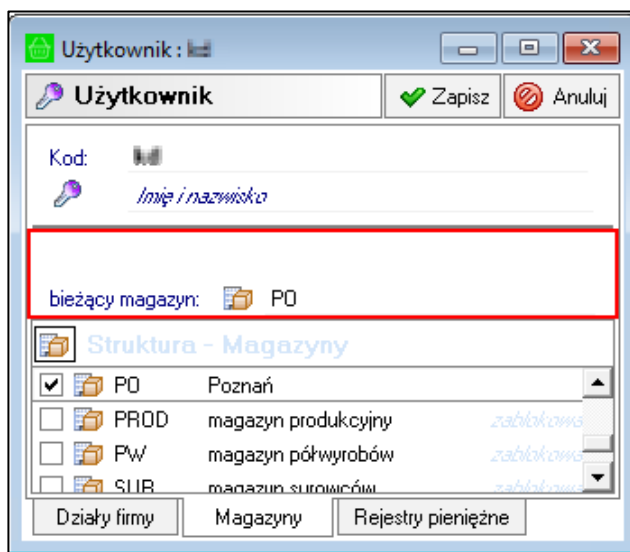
Użytkownik : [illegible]

Użytkownik

Zapisz

Anuluj

Kod: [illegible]

Imię i nazwisko

bieżący magazyn: PO

Struktura - Magazyny

| | | |
|---|---|---|
| PO | Poznań | |
| PROD | magazyn produkcyjny | zablokowa |
| PW | magazyn półwyrobów | zablokowa |
| SUR | magazyn surowców | zablokowa |

Działy firmy

Magazyny

Rejestry pieniężne